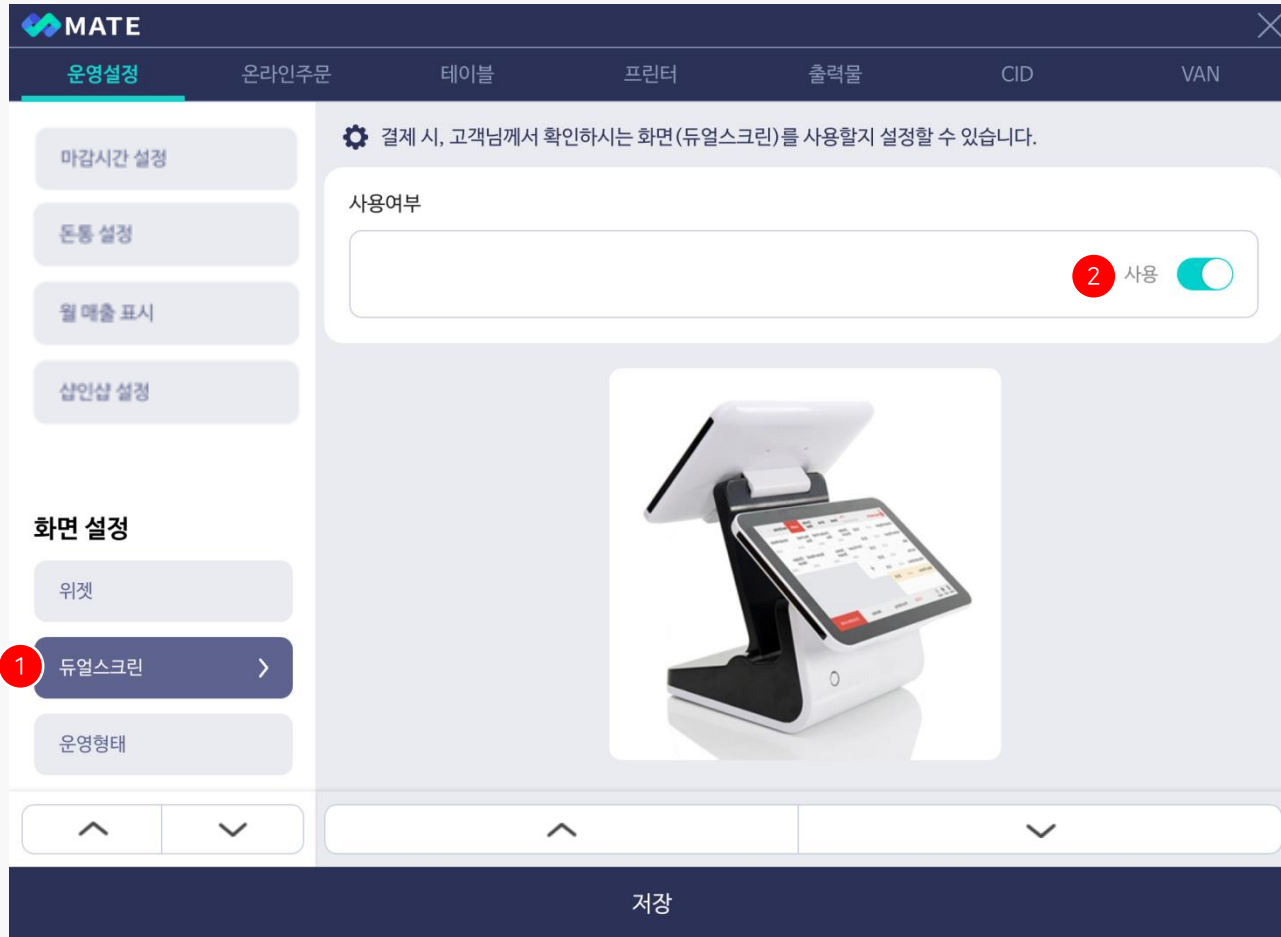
MATE

운영설정 온라인주문 테이블 프린터 출력물 CID VAN

마감시간 설정

돈통 설정

월 매출 표시

샵인샵 설정

화면 설정

위젯

1 듀얼스크린 >

운영형태

결제 시, 고객님께서 확인하시는 화면(듀얼스크린)를 사용할지 설정할 수 있습니다.

사용여부

2 사용

저장